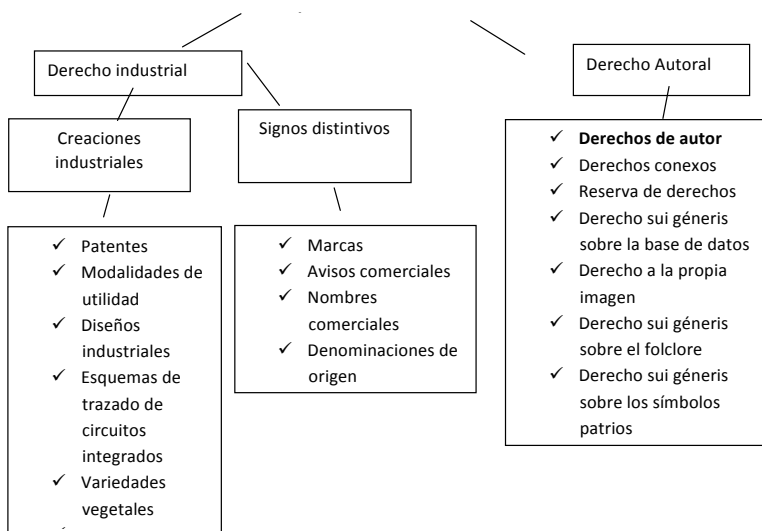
Derecho industrial

Creaciones industriales

✓ Patentes
✓ Modalidades de utilidad
✓ Diseños industriales
✓ Esquemas de trazado de circuitos integrados
✓ Variedades vegetales
✓ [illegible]

Signos distintivos

✓ Marcas
✓ Avisos comerciales
✓ Nombres comerciales
✓ Denominaciones de origen

Derecho Autoral

✓ **Derechos de autor**
✓ Derechos conexos
✓ Reserva de derechos
✓ Derecho sui géneris sobre la base de datos
✓ Derecho a la propia imagen
✓ Derecho sui géneris sobre el folclore
✓ Derecho sui géneris sobre los símbolos patrios